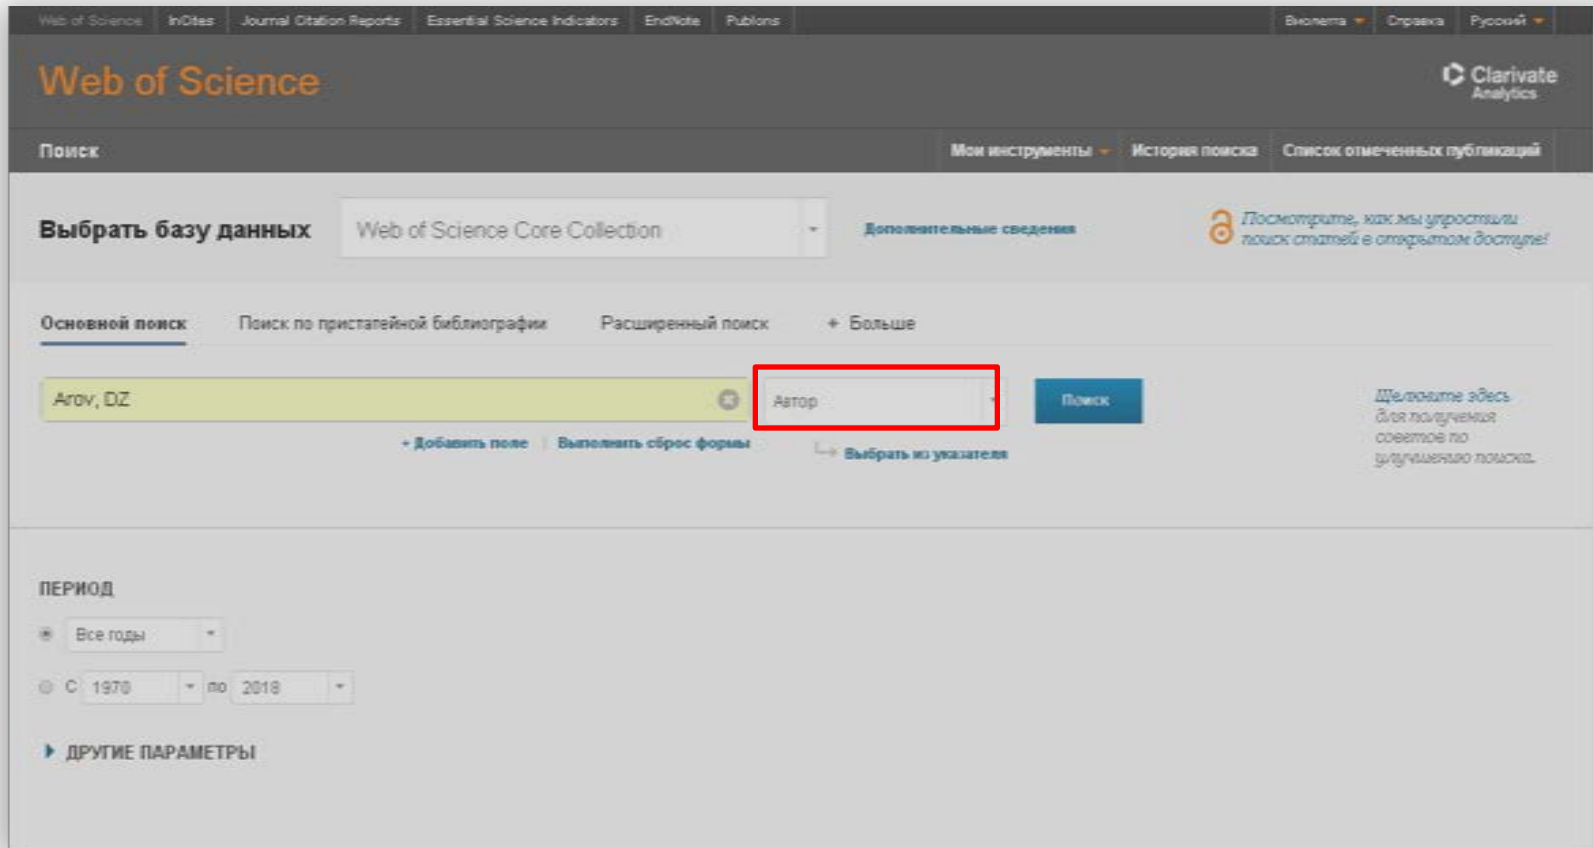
Web of Science | InCites | Journal Citation Reports | Essential Science Indicators | EndNote | Publons | Вxoдить | Справка | Русский

Web of Science

Clarivate Analytics

Поиск

Мои инструменты | История поиска | Список отмеченных публикаций

Выбрать базу данных

Web of Science Core Collection

Дополнительные сведения

Посмотрите, как мы упростили поиск статей в открытом доступе!

Основной поиск

Поиск по пристатейной библиографии

Расширенный поиск

+ Больше

Arov, DZ

Автор

Поиск

Щелкните здесь для получения советов по улучшению поиска.

+ Добавить поле | Выполнить сброс формы

Выбрать из указателя

ПЕРИОД

Все годы

С 1970 по 2018

ДРУГИЕ ПАРАМЕТРЫ